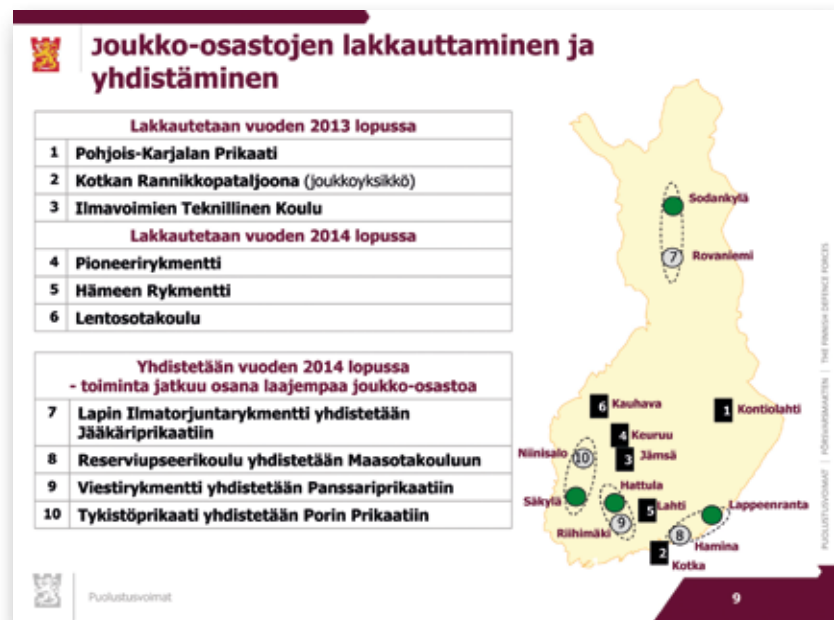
Joukko-osastojen lakkauttaminen ja yhdistäminen

| | Lakkautetaan vuoden 2013 lopussa |
|---|---|
| 1 | Pohjois-Karjalan Prikaati |
| 2 | Kotkan Rannikkopataljoona (joukkoyksikkö) |
| 3 | Ilmavoimien Teknillinen Koulu |
| | Lakkautetaan vuoden 2014 lopussa |
| 4 | Pioneerirykmentti |
| 5 | Hämeen Rykmentti |
| 6 | Lentosotakoulu |

| | Yhdistetään vuoden 2014 lopussa - toiminta jatkuu osana laajempaa joukko-osastoa |
|---|---|
| 7 | Lapin Ilmatorjuntarykmentti yhdistetään Jääkäriprikaatiin |
| 8 | Reserviupseerikoulu yhdistetään Maasotakouluun |
| 9 | Viestirykmentti yhdistetään Panssariprikaatiin |
| 10 | Tykistöprikaati yhdistetään Porin Prikaatiin |

Sodankylä
7 Rovaniemi
6 Kauhava
1 Kontiolahti
4 Keuruu
Niinisalo 10
3 Jämsä
Hattula
Säkylä
5 Lahti
Lappeenranta
9
Riihimäki
8
Hamina
2
Kotka

PUOLUSTUSVOIMAT | FÖRSVARSMAKTEN | THE FINNISH DEFENCE FORCES

Puolustusvoimat

9